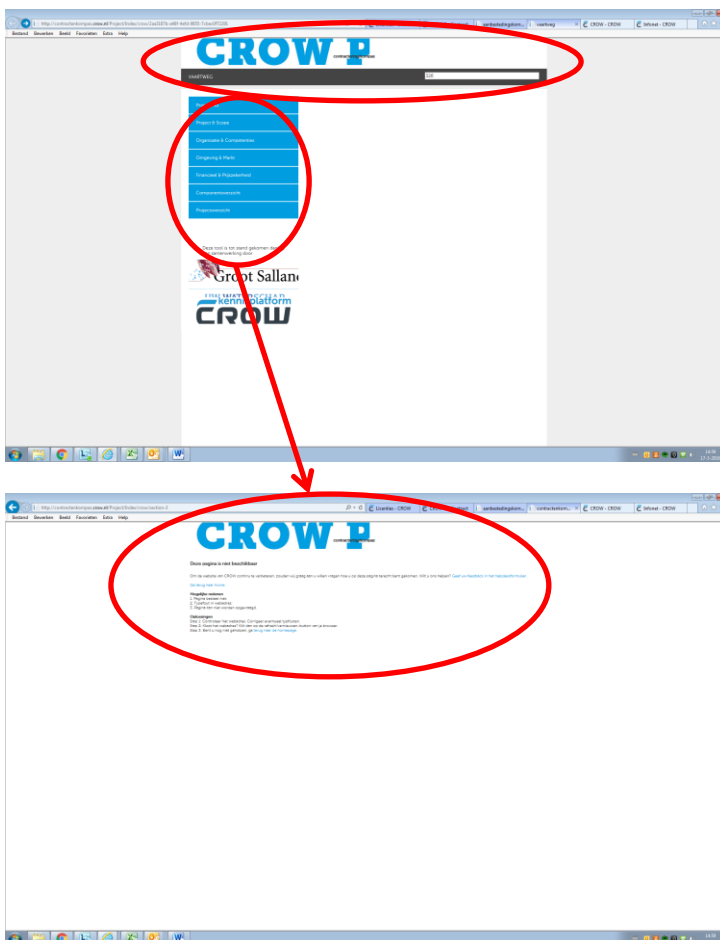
http://contractenkompas.crow.nl/Project/Index/crow/2ac0d7b-a68f-4e4d-9695-7c6ee9f7226

Bestand Bewerken Beeld Favorieten Extra Help

CROW_P

VAARTWEG

Project & Scope

Organisatie & Competenties

Omgeving & Markt

Financieel & Prijsstelsel

Contractvormenoverzicht

Projectoverzicht

Deze tool is tot stand gekomen door samenwerking door

Groot Salland

kennisplatform CROW

http://contractenkompas.crow.nl/Project/Index/crow/lachen-2

Licenties - CROW

CROW - CROW

bifcord - CROW

Bestand Bewerken Beeld Favorieten Extra Help

CROW_P

Deze pagina is niet beschikbaar

Om de website van CROW continu te verbeteren, zouden wij graag van u willen vragen hoe u op deze pagina terecht bent gekomen. Wilt u ons helpen? Geef uw feedback in het kennisplatform

Ga terug naar home

Mogelijke redenen
1. Pagina bestaat niet.
2. Typefout in webadres.
3. Pagina kan niet worden weergegeven.

Oplossingen
Stap 1: Controleer het webadres.
Stap 2: Maak het webadres leeg en probeer opnieuw.
Stap 3: Bent u nog niet geholpen, ga terug naar de homepage